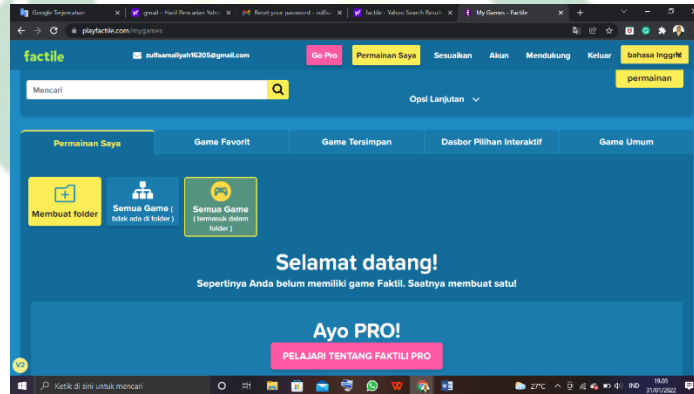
Google Terjemahan | gmail - Hasil Pencarian Yahoo | Reset your password - zulfaa | factile - Yahoo Search Results | My Games - Factile

playfactile.com/mygames

factile
zulfaamaliyah16205@gmail.com
Go Pro
Permainan Saya
Sesuaikan
Akun
Mendukung
Keluar
bahasa Inggris
permainan

Mencari

Opsi Lanjutan

Permainan Saya
Game Favorit
Game Tersimpan
Dasbor Pilihan Interaktif
Game Umum

Membuat folder

Semua Game ( tidak ada di folder )

Semua Game ( termasuk dalam folder )

Selamat datang!

Sepertinya Anda belum memiliki game Faktil. Saatnya membuat satu!

Ayo PRO!

PELAJARI TENTANG FAKTILI PRO

V2

Ketik di sini untuk mencari
27°C
IND
19.05
31/07/2022